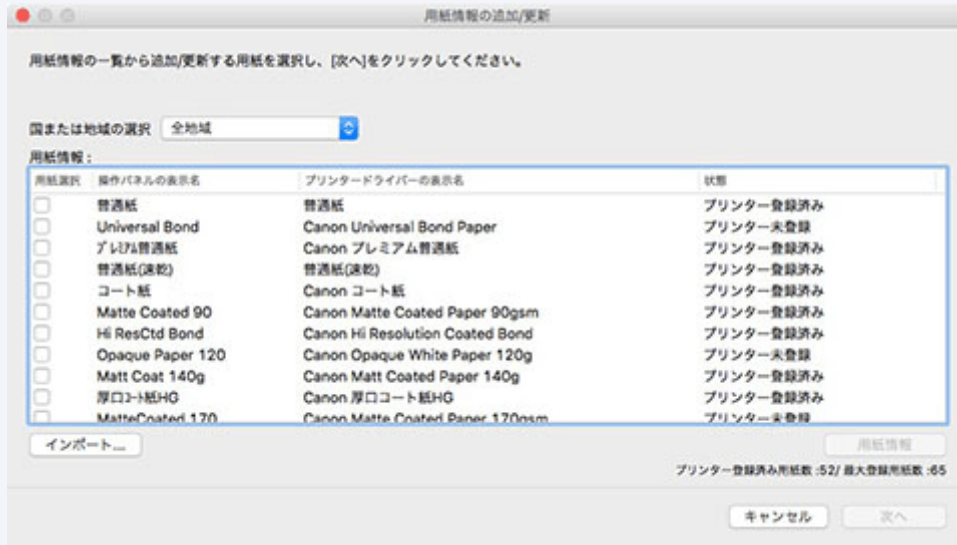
用紙情報の追加/更新

用紙情報の一覧から追加/更新する用紙を選択し、[次へ]をクリックしてください。

国または地域の選択 全地域

用紙情報：

| 用紙選択 | 操作パネルの表示名 | プリンタードライバーの表示名 | 状態 |
|---|---|---|---|
| | 普通紙 | 普通紙 | プリンター登録済み |
| | Universal Bond | Canon Universal Bond Paper | プリンター未登録 |
| | プレミアム普通紙 | Canon プレミアム普通紙 | プリンター登録済み |
| | 普通紙(速乾) | 普通紙(速乾) | プリンター登録済み |
| | コート紙 | Canon コート紙 | プリンター登録済み |
| | Matte Coated 90 | Canon Matte Coated Paper 90gsm | プリンター登録済み |
| | Hi ResCtd Bond | Canon Hi Resolution Coated Bond | プリンター登録済み |
| | Opaque Paper 120 | Canon Opaque White Paper 120g | プリンター未登録 |
| | Matt Coat 140g | Canon Matt Coated Paper 140g | プリンター登録済み |
| | 厚口コート紙HG | Canon 厚口コート紙HG | プリンター登録済み |
| | MatteCoated 170 | Canon Matte Coated Paper 170gsm | プリンター未登録 |

インポート...

用紙情報

プリンター登録済み用紙数 :52/ 最大登録用紙数 :65

キャンセル 次へ